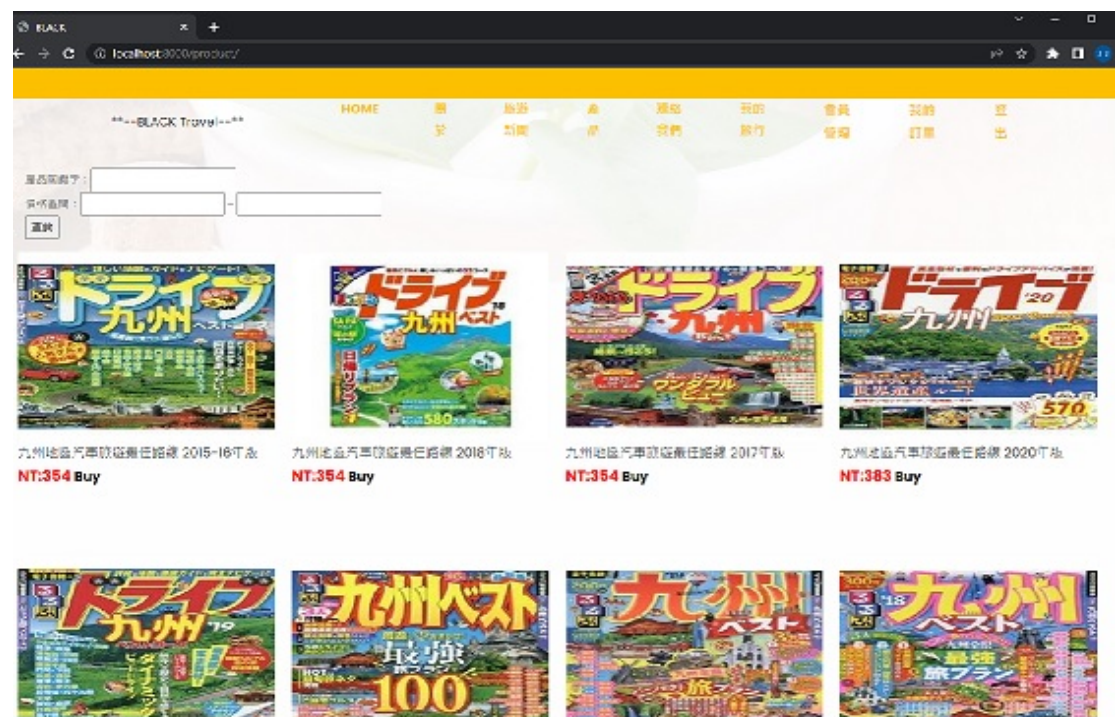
BLACK

localhost:8000/product/

**--BLACK Travel--**

HOME

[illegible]

旅遊新聞

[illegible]

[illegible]

我的旅行

會員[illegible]

我的訂單

登出

產品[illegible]：

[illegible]區間：

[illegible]

ドライブ 九州

ドライブ 九州 ベスト

ドライブ 九州

ドライブ '20 九州

九州地區汽車旅遊最佳路線 2015-16年版

NT:354 Buy

九州地區汽車旅遊最佳路線 2016年版

NT:354 Buy

九州地區汽車旅遊最佳路線 2017年版

NT:354 Buy

九州地區汽車旅遊最佳路線 2020年版

NT:383 Buy

ドライブ 九州 '19

九州ベスト 最強 100

九ぶら! ベスト

'18 九州 ベスト 最強 旅プラン